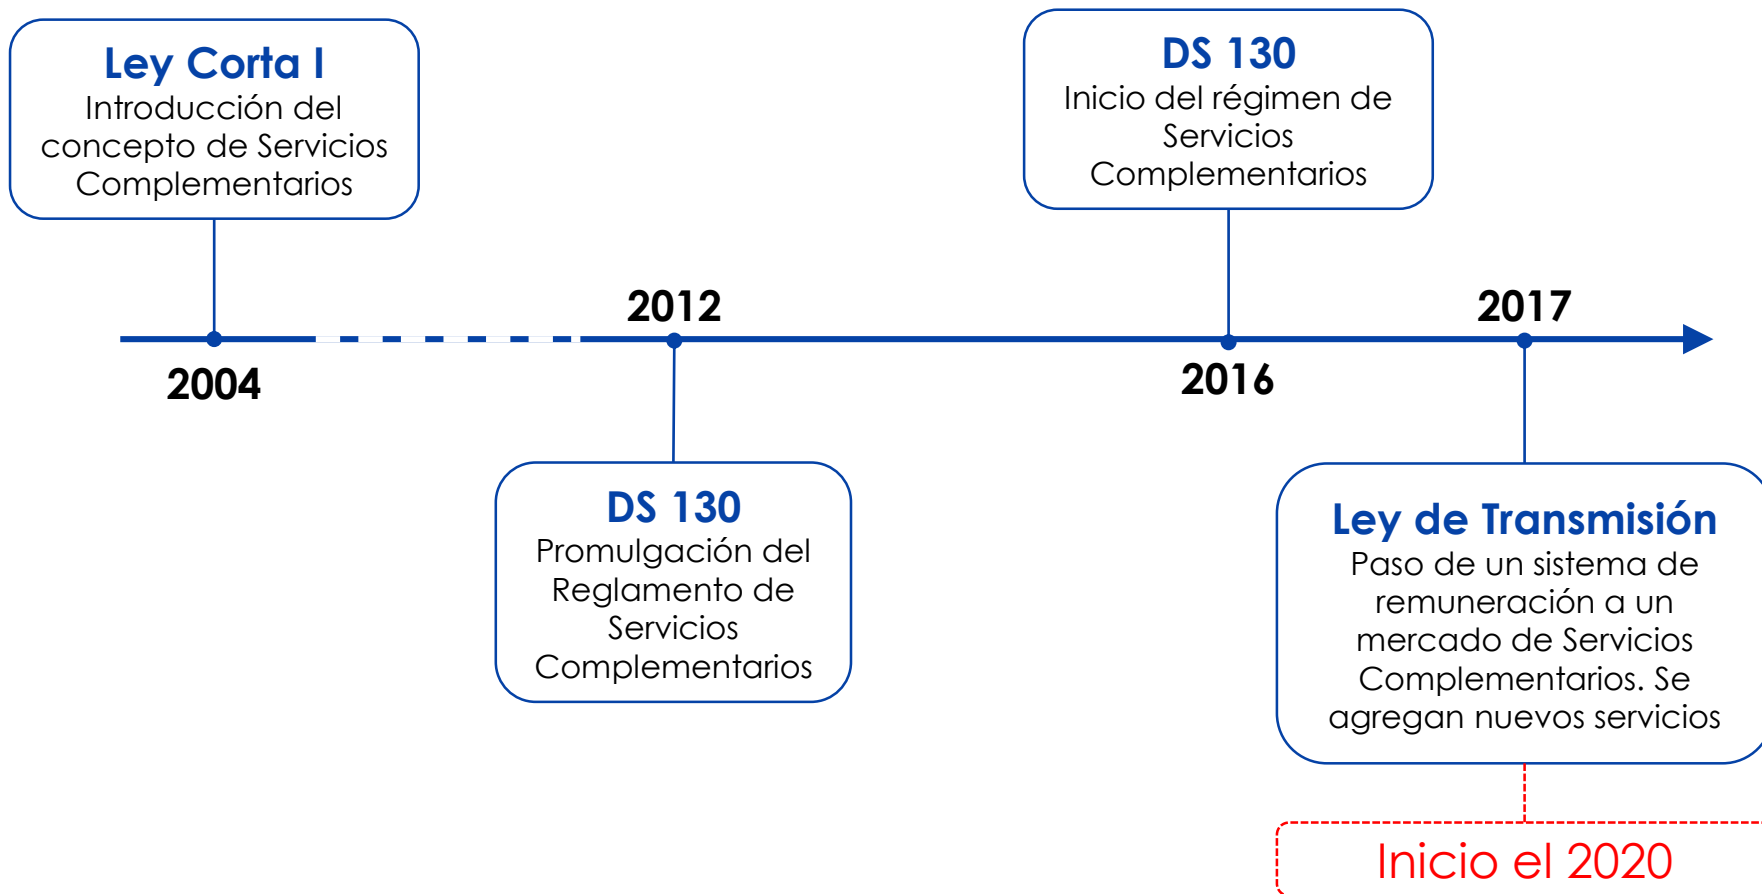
Ley Corta I
Introducción del concepto de Servicios Complementarios

DS 130
Inicio del régimen de Servicios Complementarios

2004

2012

2016

2017

DS 130
Promulgación del Reglamento de Servicios Complementarios

Ley de Transmisión
Paso de un sistema de remuneración a un mercado de Servicios Complementarios. Se agregan nuevos servicios

Inicio el 2020